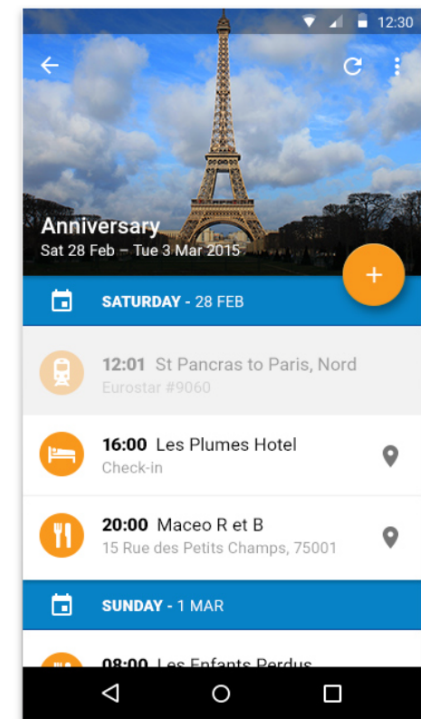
12:30

Anniversary
Sat 28 Feb – Tue 3 Mar 2015

+

SATURDAY - 28 FEB

12:01 St Pancras to Paris, Nord
Eurostar #9060

16:00 Les Plumes Hotel
Check-in

20:00 Maceo R et B
15 Rue des Petits Champs, 75001

SUNDAY - 1 MAR

08:00 Les Enfants Perdus